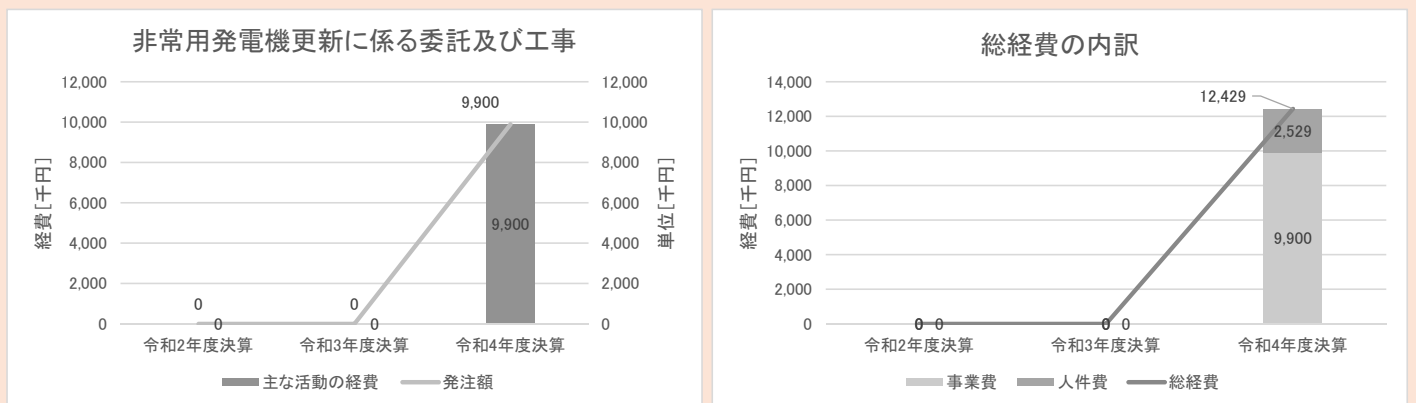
非常用発電機更新に係る委託及び工事

経費[千円]

12,000
10,000
8,000
6,000
4,000
2,000
0

単位[千円]

12,000
10,000
8,000
6,000
4,000
2,000
0

0
0
0
0
9,900
9,900

令和2年度決算
令和3年度決算
令和4年度決算

主な活動の経費
発注額

総経費の内訳

経費[千円]

14,000
12,000
10,000
8,000
6,000
4,000
2,000
0

12,429
2,529
9,900
0 0
0 0

令和2年度決算
令和3年度決算
令和4年度決算

事業費
人件費
総経費